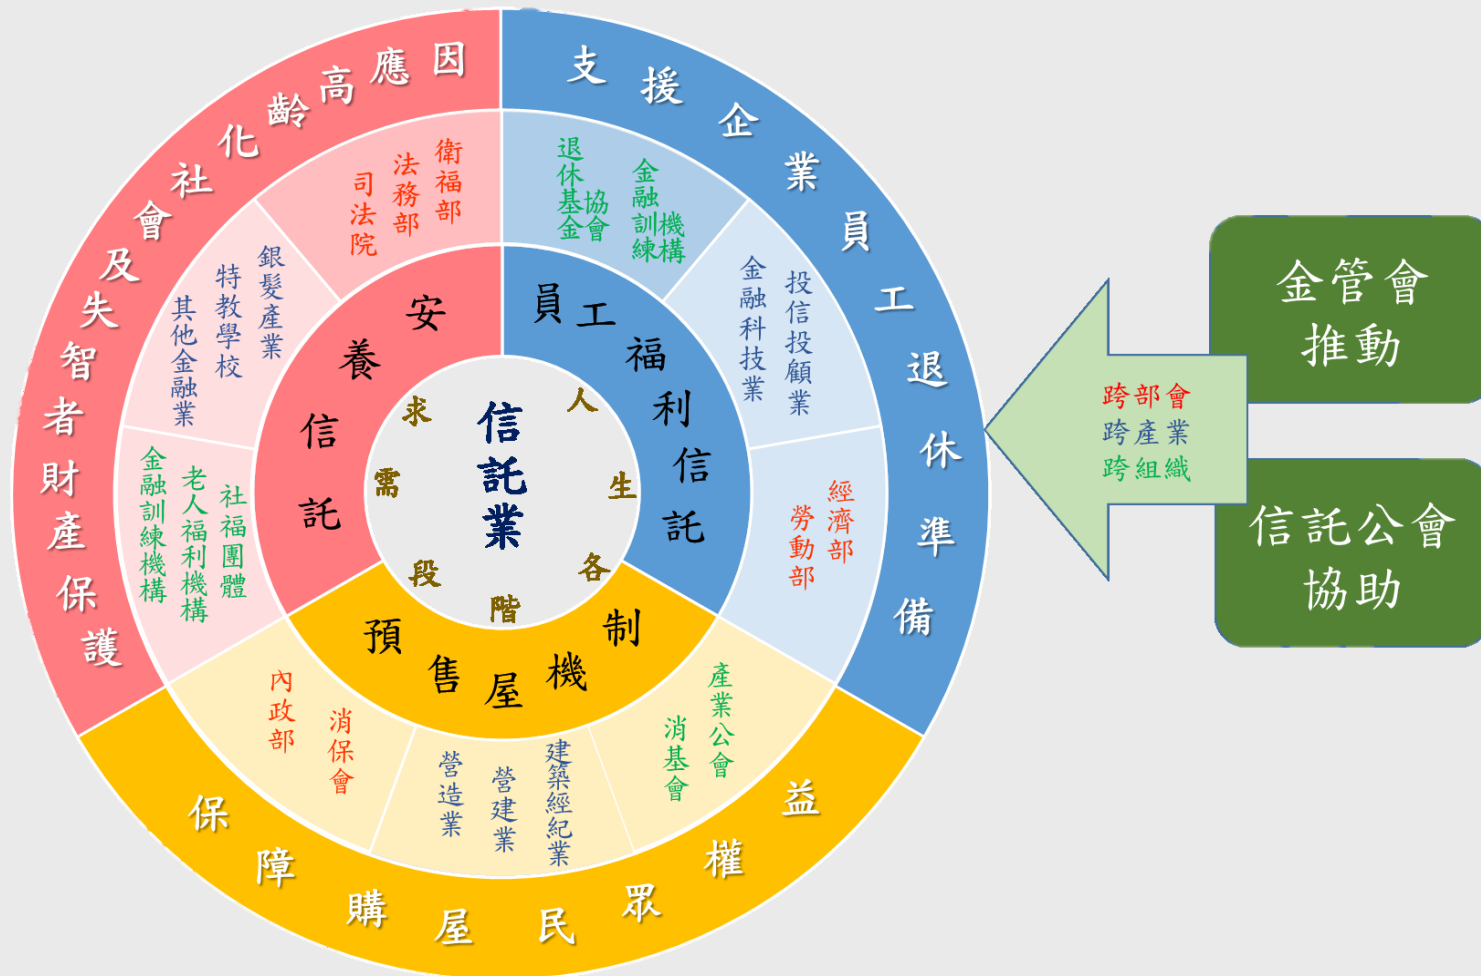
因應高齡化社會及失智者財產保護

支援企業員工退休準備

保障購屋民眾權益

衛福部
法務部
司法院

銀髮產業
特教學校
其他金融業

社福團體
老人福利機構
金融訓練機構

退休基金
協會
金融訓練機構

投信投顧業
金融科技業

經濟部
勞動部

產業公會
消基會

建築經紀業
營建業
營造業

消保會
內政部

安養信託

員工福利信託

預售屋制

信託業

人生各階段需求

金管會推動

信託公會協助

跨部會
跨產業
跨組織